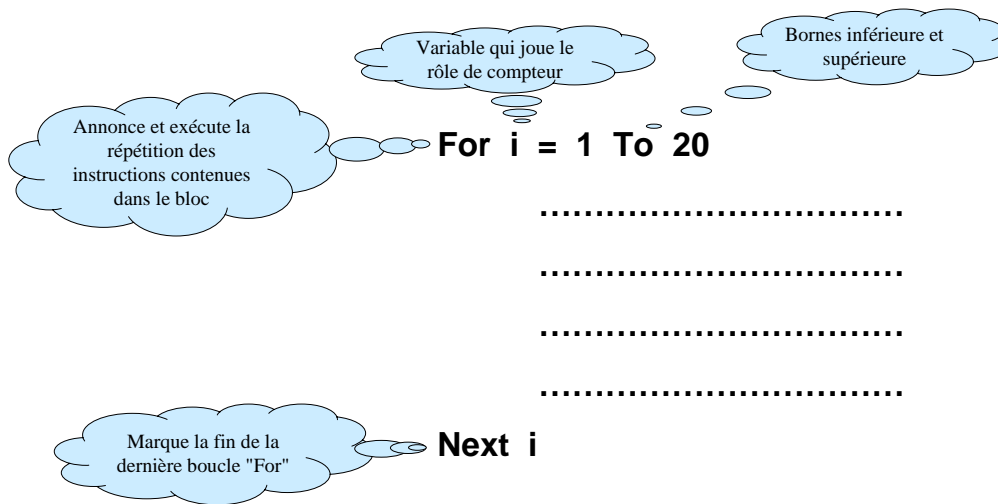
Variable qui joue le rôle de compteur

Bornes inférieure et supérieure

Annonce et exécute la répétition des instructions contenues dans le bloc

For i = 1 To 20

……………………………

……………………………

……………………………

……………………………

Marque la fin de la dernière boucle "For"

Next i